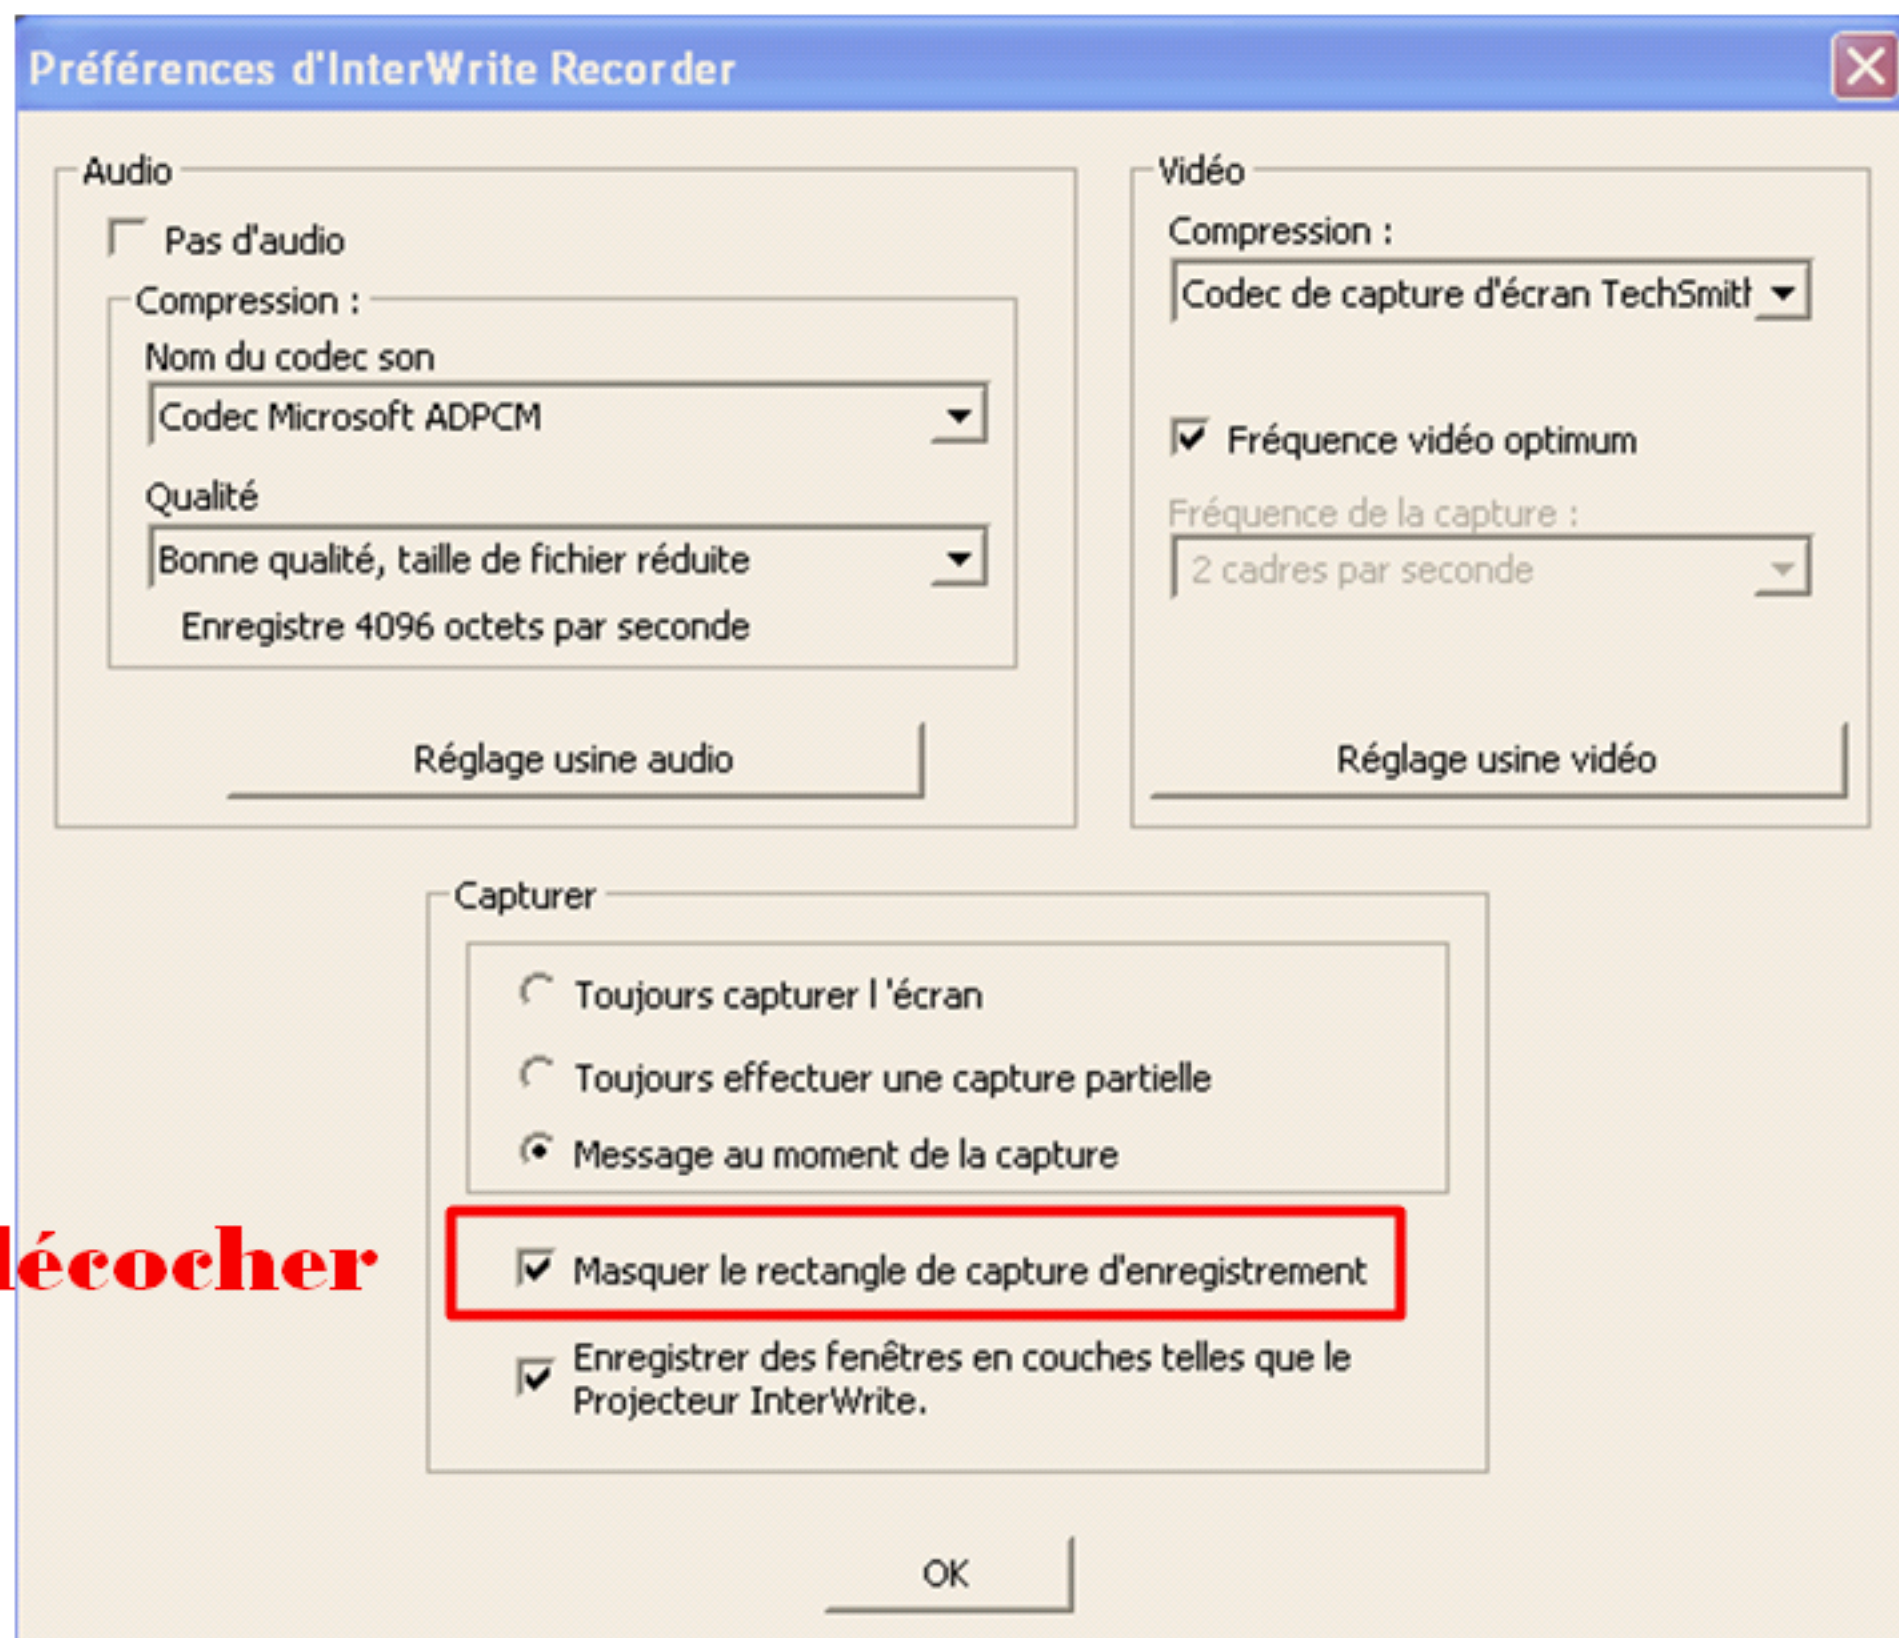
Préférences d'InterWrite Recorder

Audio

Pas d'audio

Compression :

Nom du codec son

Codec Microsoft ADPCM

Qualité

Bonne qualité, taille de fichier réduite

Enregistre 4096 octets par seconde

Réglage usine audio

Vidéo

Compression :

Codec de capture d'écran TechSmitl

Fréquence vidéo optimum

Fréquence de la capture :

2 cadres par seconde

Réglage usine vidéo

Capturer

Toujours capturer l 'écran

Toujours effectuer une capture partielle

Message au moment de la capture

lécocher

Masquer le rectangle de capture d'enregistrement

Enregistrer des fenêtres en couches telles que le Projecteur InterWrite.

OK